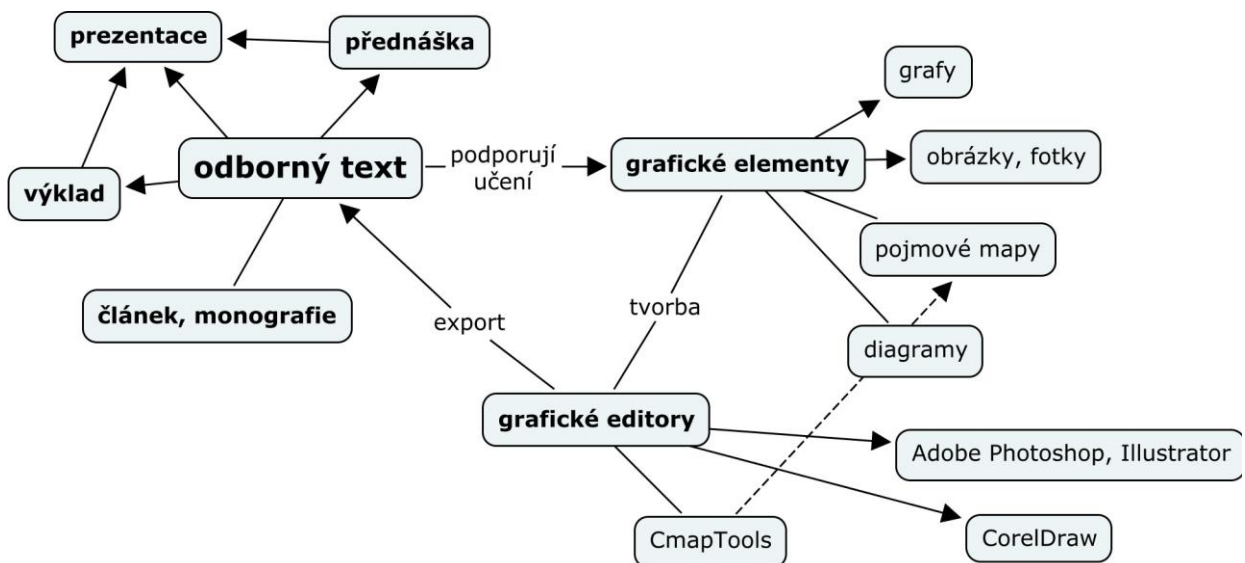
prezentace

přednáška

grafy

výklad

odborný text

podporují učení

grafické elementy

obrázky, fotky

pojmové mapy

článek, monografie

export

tvorba

diagramy

grafické editory

Adobe Photoshop, Illustrator

CmapTools

CorelDraw